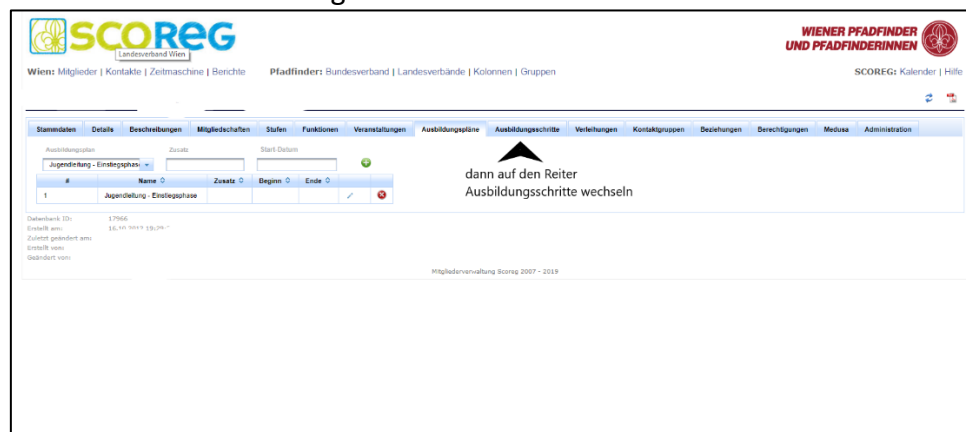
SCOREG
Landesverband Wien

WIENER PFADFINDER UND PFADFINDERINNEN

Wien: Mitglieder | Kontakte | Zeitmaschine | Berichte   Pfadfinder: Bundesverband | Landesverbände | Kolonnen | Gruppen   SCOREG: Kalender | Hilfe

Stammdaten | Details | Beschreibungen | Mitgliedschaften | Stufen | Funktionen | Veranstaltungen | Ausbildungspläne | Ausbildungsschritte | Verleihungen | Kontaktgruppen | Beziehungen | Berechtigungen | Medusa | Administration

Ausbildungsplan   Zusatz   Start-Datum
Jugendleitung - Einstiegsphase

| # | Name ◇ | Zusatz ◇ | Beginn ◇ | Ende ◇ | | |
|---|---|---|---|---|---|---|
| 1 | Jugendleitung - Einstiegsphase | | | | | |

dann auf den Reiter Ausbildungsschritte wechseln

Datenbank ID: 17966
Erstellt am: 16.10.2012 19:29:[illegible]
Zuletzt geändert am:
Erstellt von:
Geändert von:

Mitgliederverwaltung Scoreg 2007 - 2019